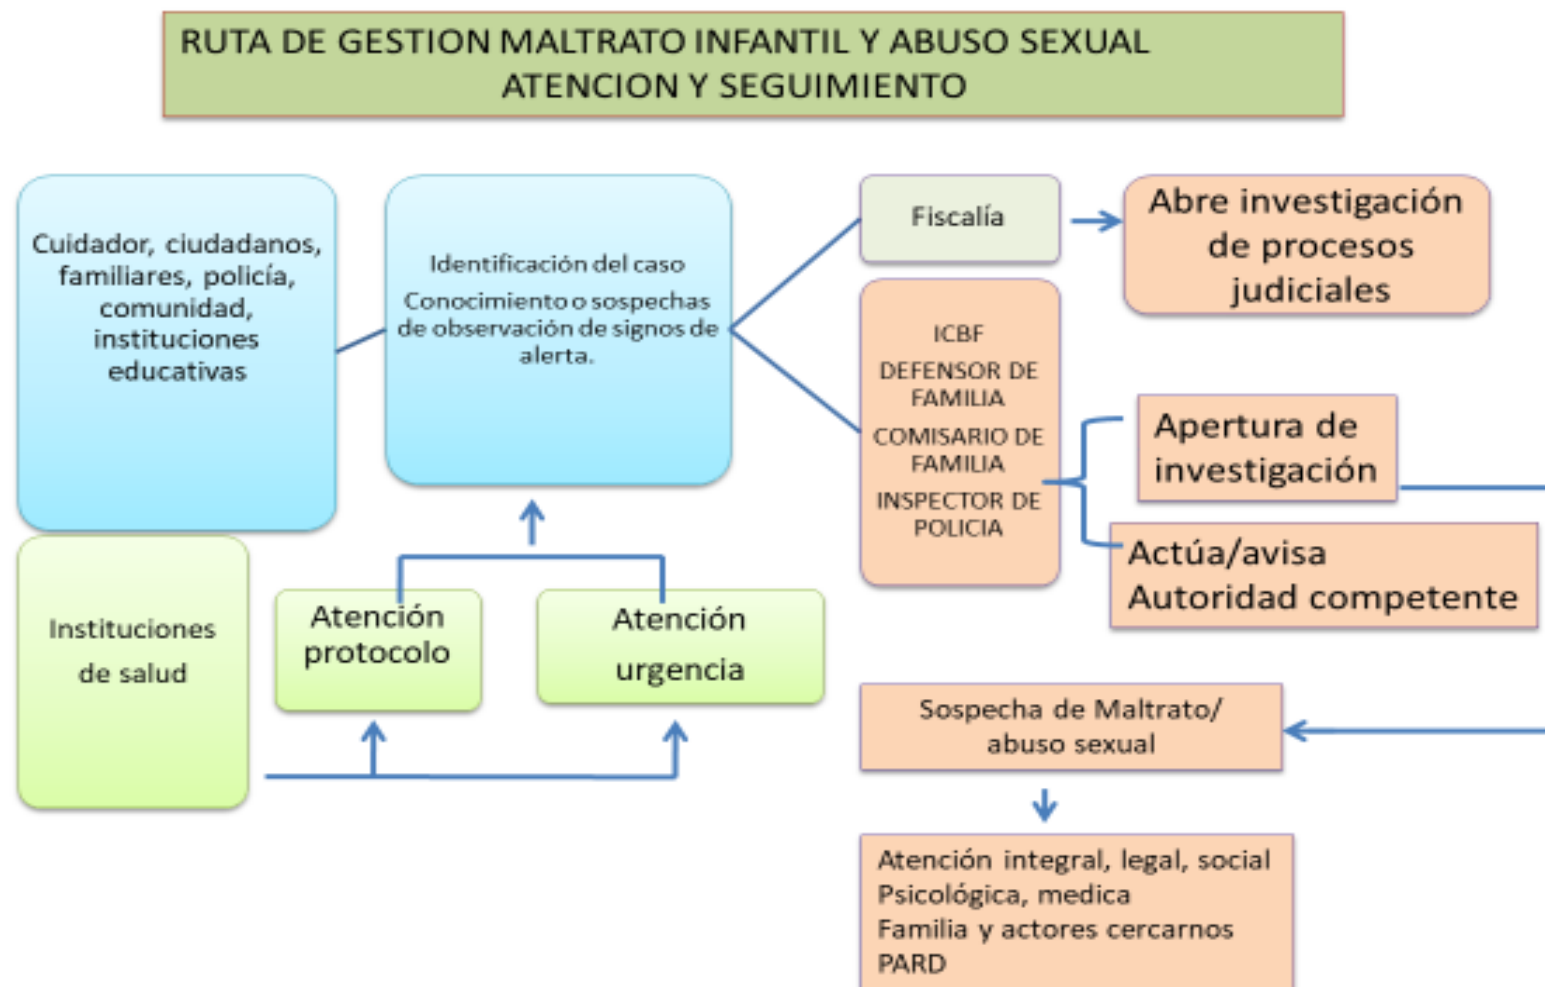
RUTA DE GESTION MALTRATO INFANTIL Y ABUSO SEXUAL
ATENCION Y SEGUIMIENTO

Cuidador, ciudadanos, familiares, policía, comunidad, instituciones educativas

Identificación del caso

Conocimiento o sospechas de observación de signos de alerta.

Fiscalía

Abre investigación de procesos judiciales

ICBF

DEFENSOR DE FAMILIA

COMISARIO DE FAMILIA

INSPECTOR DE POLICIA

Apertura de investigación

Actúa/avisa Autoridad competente

Instituciones de salud

Atención protocolo

Atención urgencia

Sospecha de Maltrato/ abuso sexual

Atención integral, legal, social
Psicológica, medica
Familia y actores cercarnos
PARD